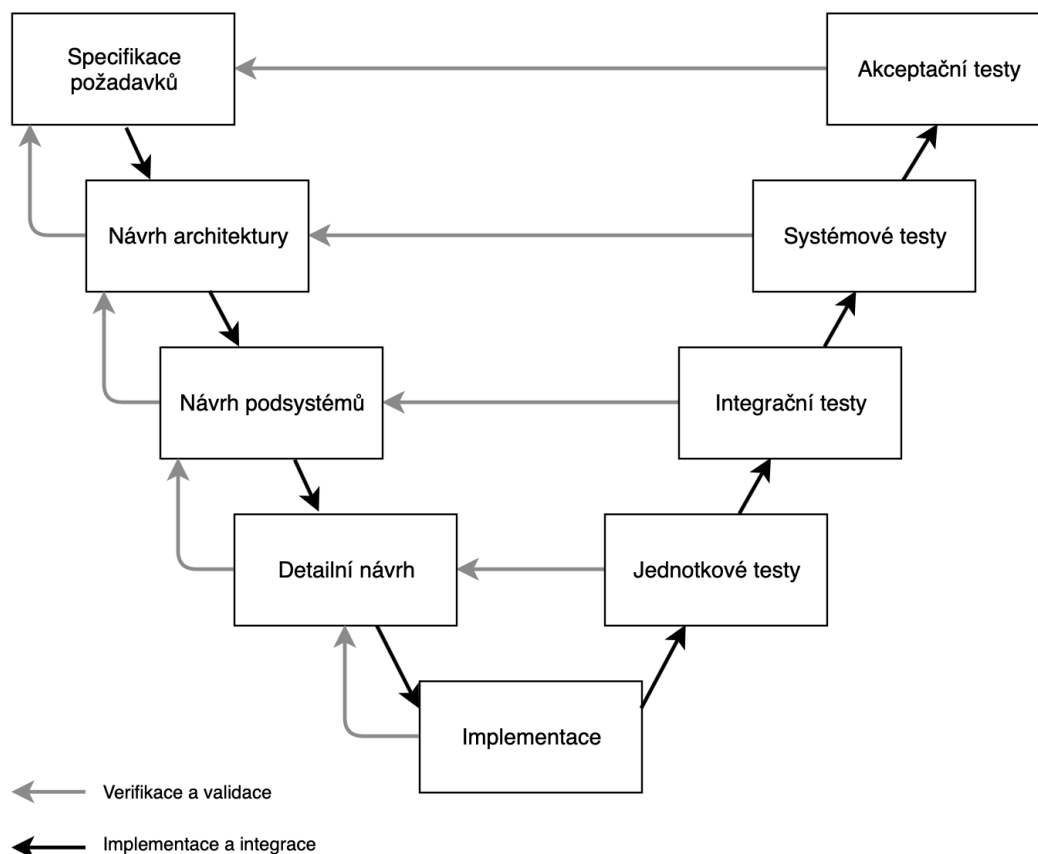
Specifikace požadavků

Akceptační testy

Návrh architektury

Systémové testy

Návrh podsystémů

Integrační testy

Detailní návrh

Jednotkové testy

Implementace

Verifikace a validace

Implementace a integrace